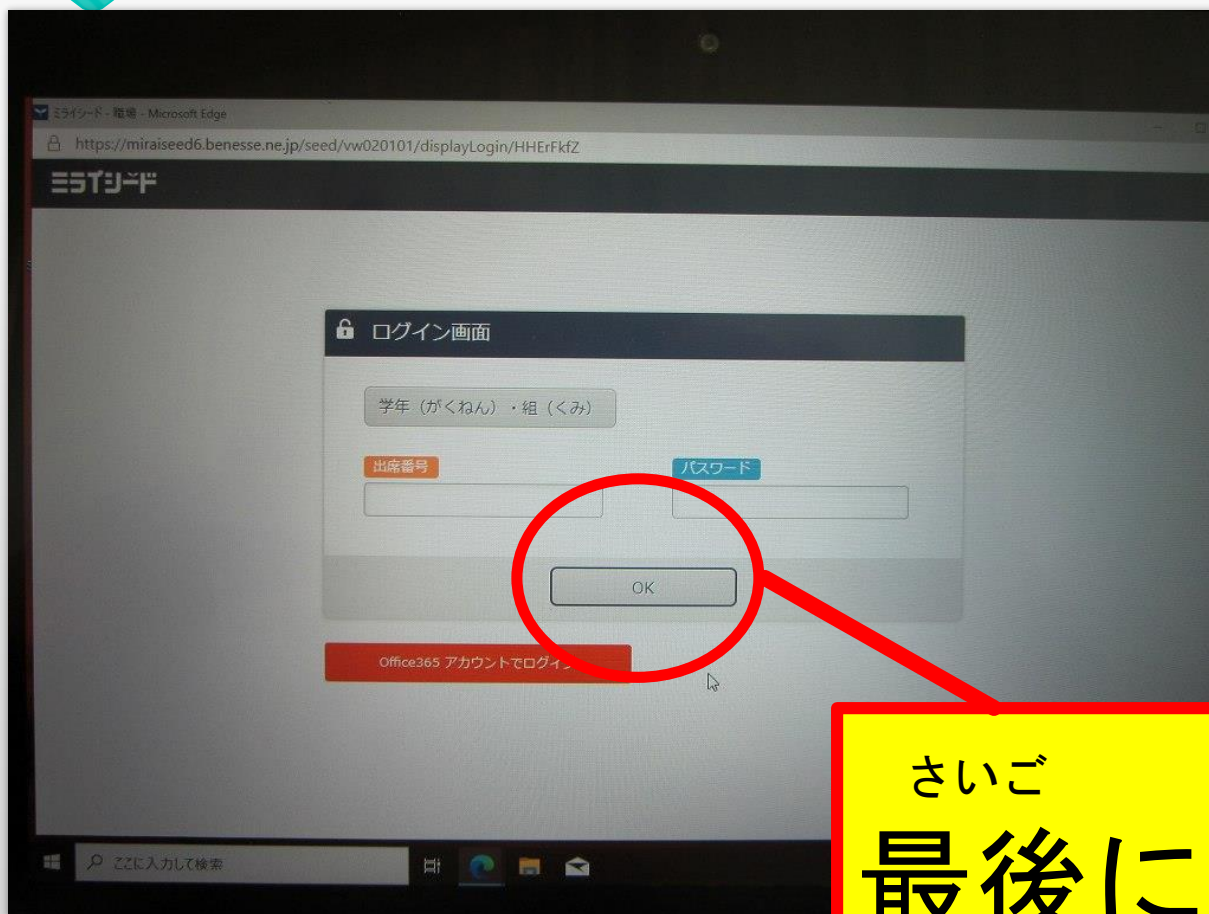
ミライシード - 職場 - Microsoft Edge

https://miraiseed6.benesse.ne.jp/seed/vw020101/displayLogin/HHErFkfZ

ミライシード

ログイン画面

学年（がくねん）・組（くみ）

出席番号

パスワード

OK

Office365 アカウントでログイ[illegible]

さいご
最後に

ここに入力して検索